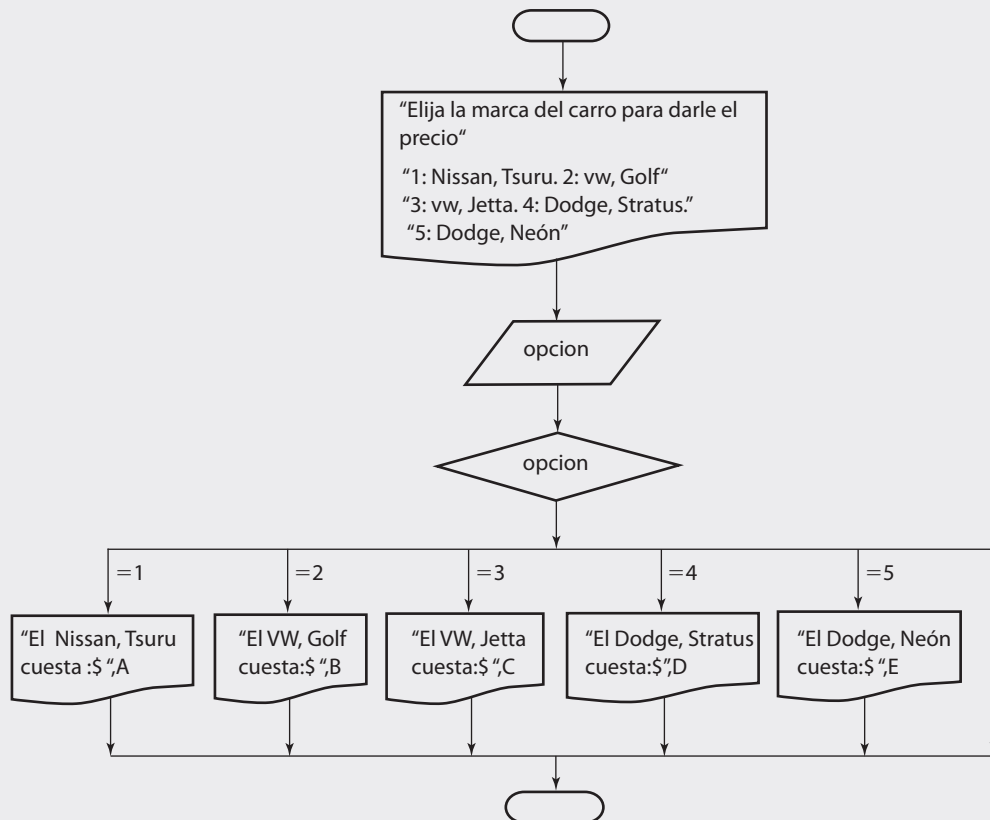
“Elija la marca del carro para darle el precio“

“1: Nissan, Tsuru. 2: vw, Golf“
“3: vw, Jetta. 4: Dodge, Stratus.”
“5: Dodge, Neón”

opcion

opcion

=1

=2

=3

=4

=5

“El Nissan, Tsuru cuesta :$ “,A

“El VW, Golf cuesta:$ “,B

“El VW, Jetta cuesta:$ “,C

“El Dodge, Stratus cuesta:$”,D

“El Dodge, Neón cuesta:$ “,E